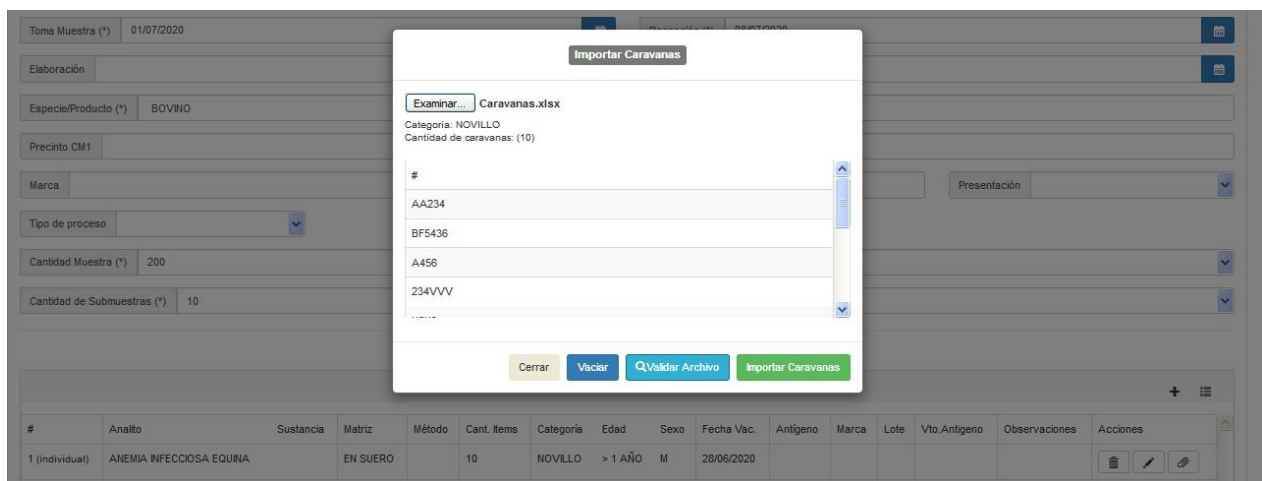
Toma Muestra (*) 01/07/2020

Recepción (*) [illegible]

Elaboración

Especie/Producto (*) BOVINO

Precinto CM1

Marca

Presentación

Tipo de proceso

Cantidad Muestra (*) 200

Cantidad de Submuestras (*) 10

Importar Caravanas

Examinar... Caravanas.xlsx

Categoria: NOVILLO
Cantidad de caravanas: (10)

| # |
|---|
| AA234 |
| BF5436 |
| A456 |
| 234VVV |

Cerrar Vaciar Validar Archivo Importar Caravanas

| # | Analito | Sustancia | Matriz | Método | Cant. Items | Categoría | Edad | Sexo | Fecha Vac. | Antígeno | Marca | Lote | Vto.Antigeno | Observaciones | Acciones |
|---|---|---|---|---|---|---|---|---|---|---|---|---|---|---|---|
| 1 (individual) | ANEMIA INFECCIOSA EQUINA | | EN SUERO | | 10 | NOVILLO | > 1 AÑO | M | 28/06/2020 | | | | | | |